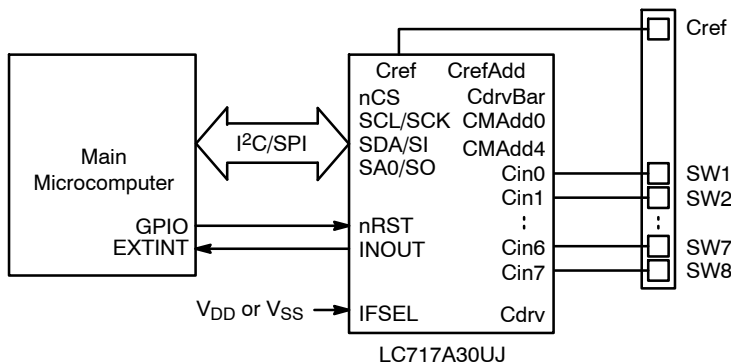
Cref

Main Microcomputer

GPIO
EXTINT

$I^2C$/SPI

Cref CrefAdd
nCS CdrvBar
SCL/SCK CMAdd0
SDA/SI CMAdd4
SA0/SO
Cin0
Cin1
:
nRST
INOUT
Cin6
Cin7

$V_{DD}$ or $V_{SS}$

IFSEL Cdrv

LC717A30UJ

SW1
SW2
:
SW7
SW8